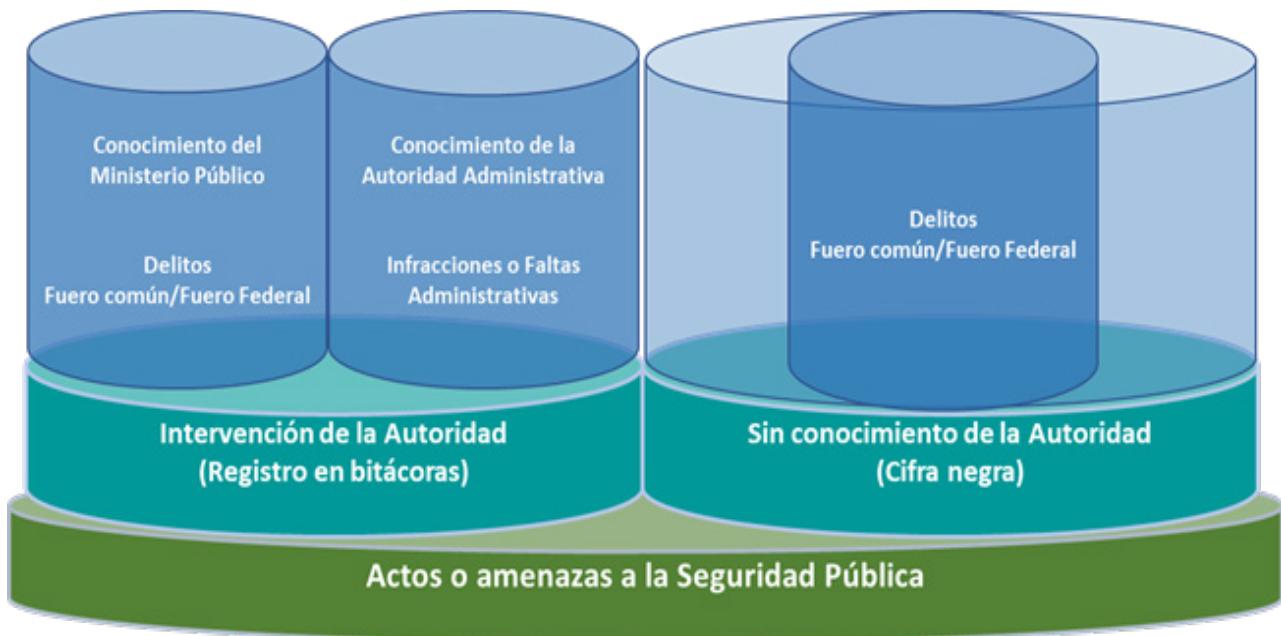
Conocimiento del Ministerio Público

Delitos
Fuero común/Fuero Federal

Conocimiento de la Autoridad Administrativa

Infracciones o Faltas Administrativas

Delitos
Fuero común/Fuero Federal

Intervención de la Autoridad
(Registro en bitácoras)

Sin conocimiento de la Autoridad
(Cifra negra)

Actos o amenazas a la Seguridad Pública